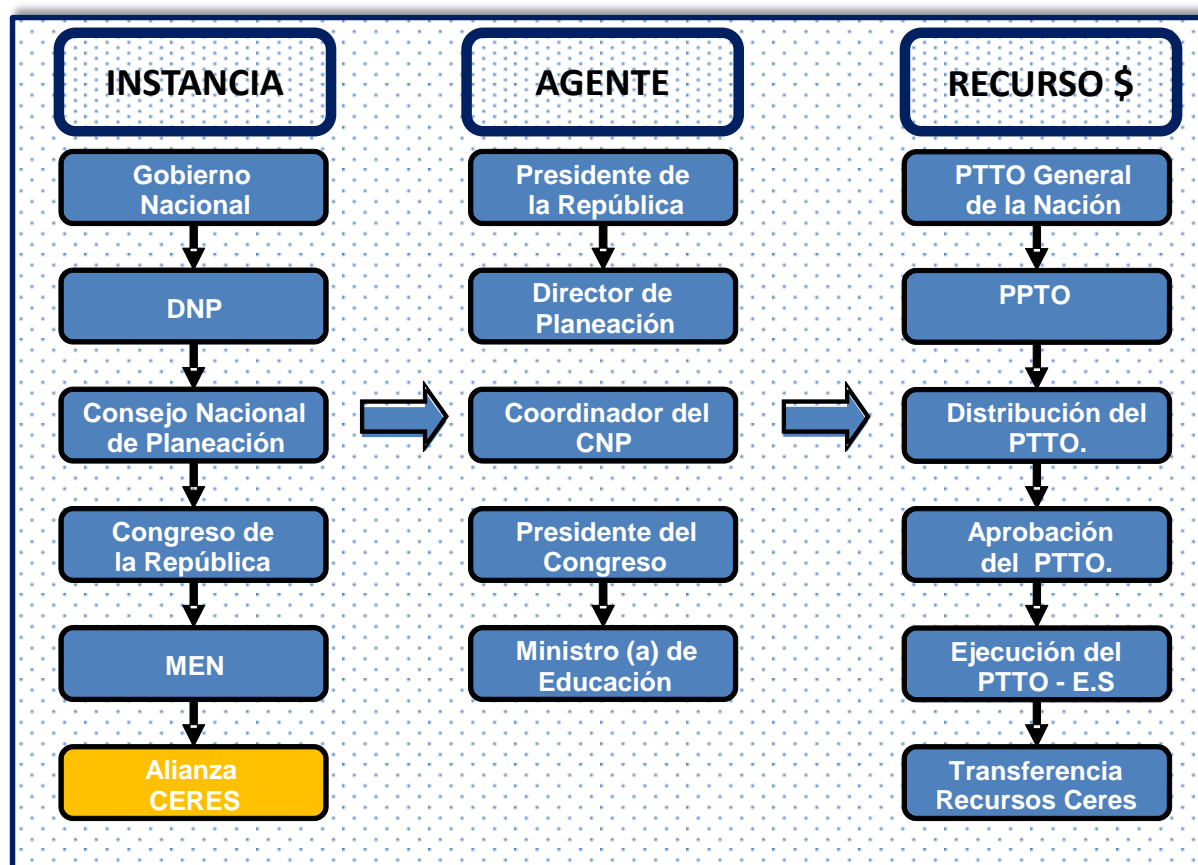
INSTANCIA

Gobierno Nacional

DNP

Consejo Nacional de Planeación

Congreso de la República

MEN

Alianza CERES

AGENTE

Presidente de la República

Director de Planeación

Coordinador del CNP

Presidente del Congreso

Ministro (a) de Educación

RECURSO $

PTTO General de la Nación

PPTO

Distribución del PTTO.

Aprobación del PTTO.

Ejecución del PTTO - E.S

Transferencia Recursos Ceres